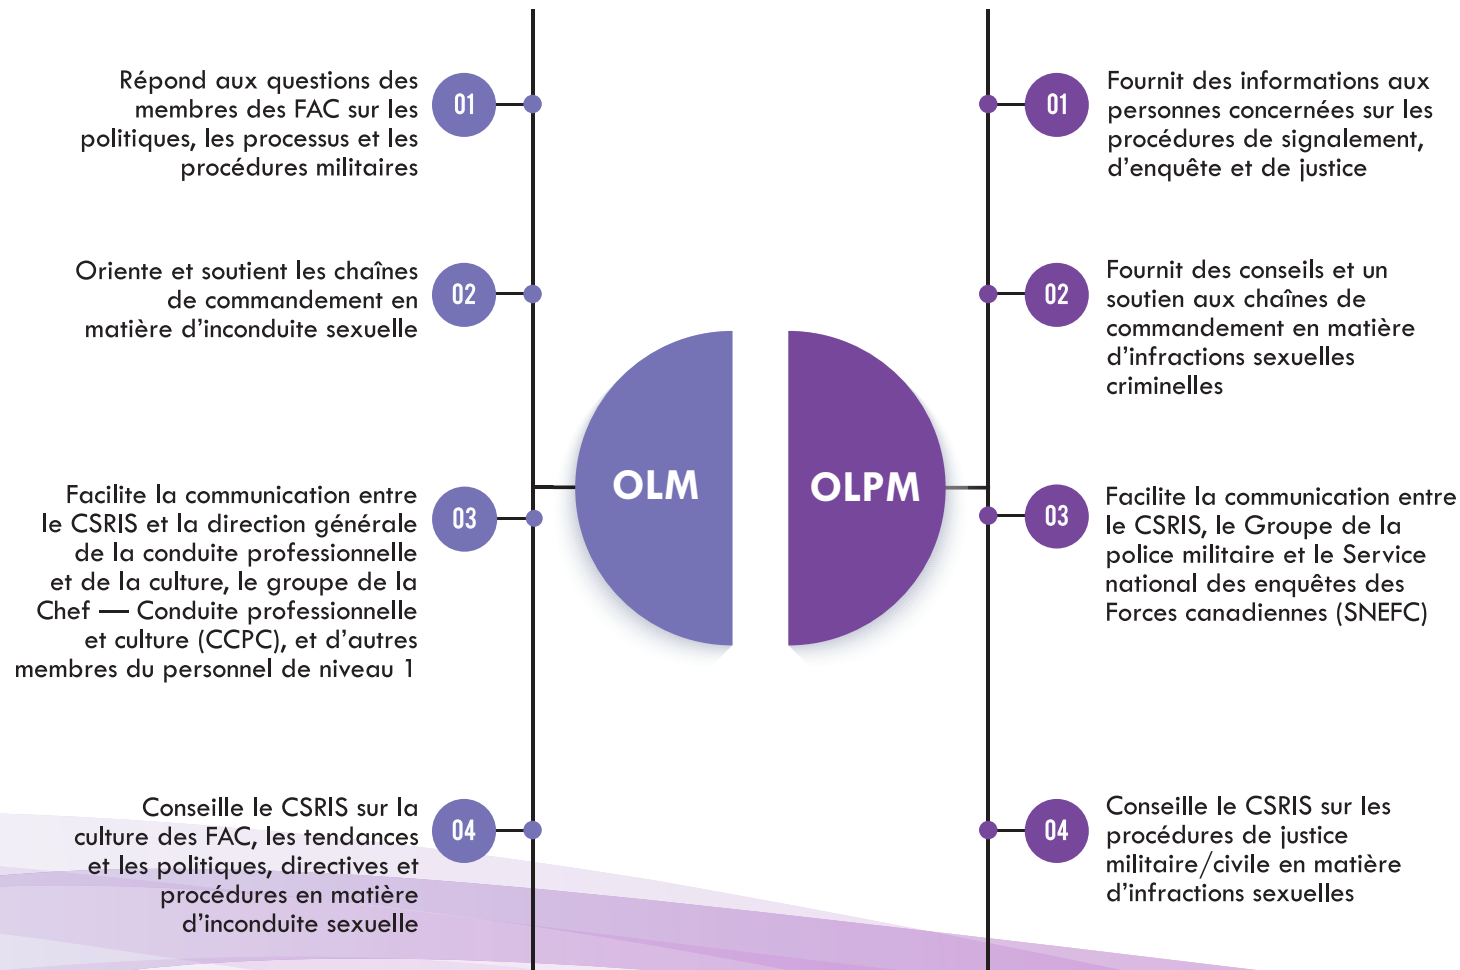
Répond aux questions des membres des FAC sur les politiques, les processus et les procédures militaires

01

Oriente et soutient les chaînes de commandement en matière d'inconduite sexuelle

02

Facilite la communication entre le CSRIS et la direction générale de la conduite professionnelle et de la culture, le groupe de la Chef — Conduite professionnelle et culture (CCPC), et d'autres membres du personnel de niveau 1

03

Conseille le CSRIS sur la culture des FAC, les tendances et les politiques, directives et procédures en matière d'inconduite sexuelle

04

OLM

OLPM

01

Fournit des informations aux personnes concernées sur les procédures de signalement, d'enquête et de justice

02

Fournit des conseils et un soutien aux chaînes de commandement en matière d'infractions sexuelles criminelles

03

Facilite la communication entre le CSRIS, le Groupe de la police militaire et le Service national des enquêtes des Forces canadiennes (SNEFC)

04

Conseille le CSRIS sur les procédures de justice militaire/civile en matière d'infractions sexuelles